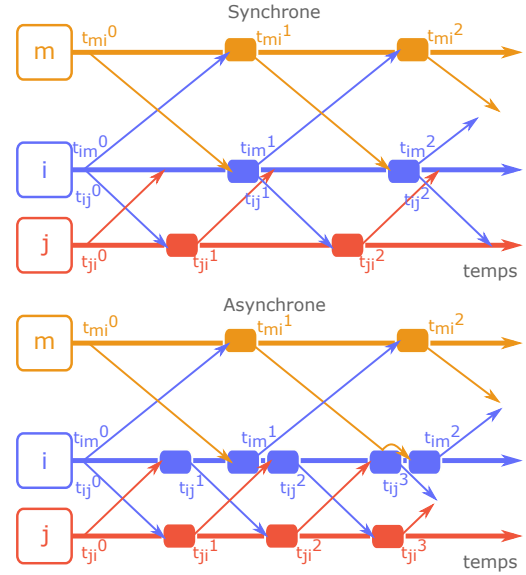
Synchrone

m
$t_{mi}^0$
$t_{mi}^1$
$t_{mi}^2$

i
$t_{im}^0$
$t_{im}^1$
$t_{im}^2$
$t_{ij}^0$
$t_{ij}^1$
$t_{ij}^2$

j
$t_{ji}^0$
$t_{ji}^1$
$t_{ji}^2$

temps

Asynchrone

m
$t_{mi}^0$
$t_{mi}^1$
$t_{mi}^2$

i
$t_{im}^0$
$t_{im}^1$
$t_{im}^2$
$t_{ij}^0$
$t_{ij}^1$
$t_{ij}^2$
$t_{ij}^3$

j
$t_{ji}^0$
$t_{ji}^1$
$t_{ji}^2$
$t_{ji}^3$

temps